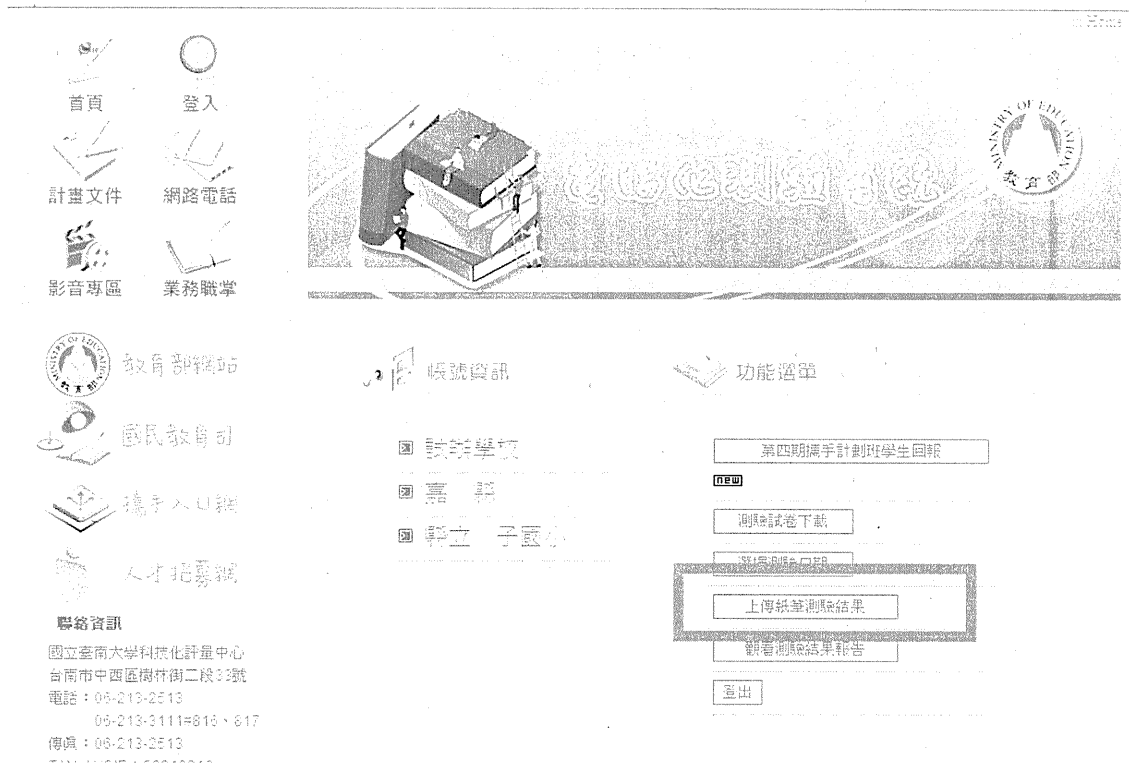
首頁
登入
計畫文件
網路電話
影音專區
業務職掌

MINISTRY OF EDUCATION 教育部

教育部網站
國民教育司
攜手入口網
人才招募網

聯絡資訊
國立臺南大學科技化評量中心
台南市中西區樹林街二段33號
電話：06-213-2513
06-213-3111#816、817
傳真：06-213-2513
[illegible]

帳號資訊

試辦學校
嘉 縣
縣立 子國小

功能選單

第四期攜手計劃班學生回報
new
測驗試卷下載
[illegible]
上傳紙筆測驗結果
觀看測驗結果報告
登出